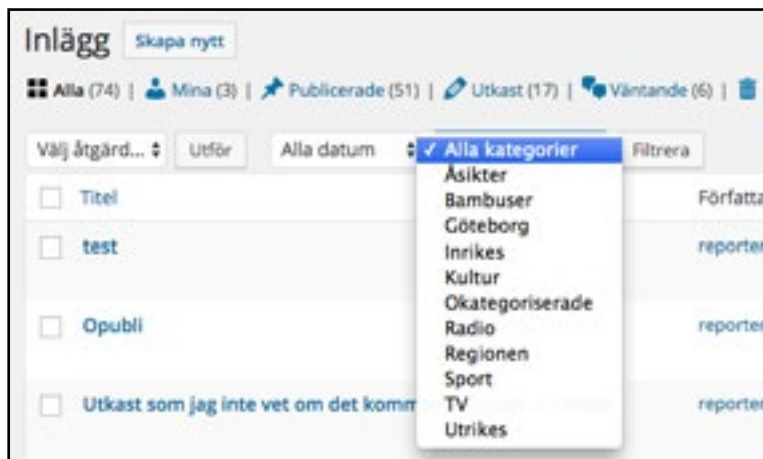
Inlägg Skapa nytt

Alla (74) | Mina (3) | Publicerade (51) | Utkast (17) | Väntande (6) |

Välj åtgärd... ♦ Utför Alla datum ♦ ✓ Alla kategorier Filtrera

Åsikter
Bambuser
Göteborg
Inrikes
Kultur
Okategoriserade
Radio
Regionen
Sport
TV
Utrikes

| | Titel | Författa |
|---|---|---|
| | test | reporter |
| | Opubli | reporter |
| | Utkast som jag inte vet om det komm | reporter |